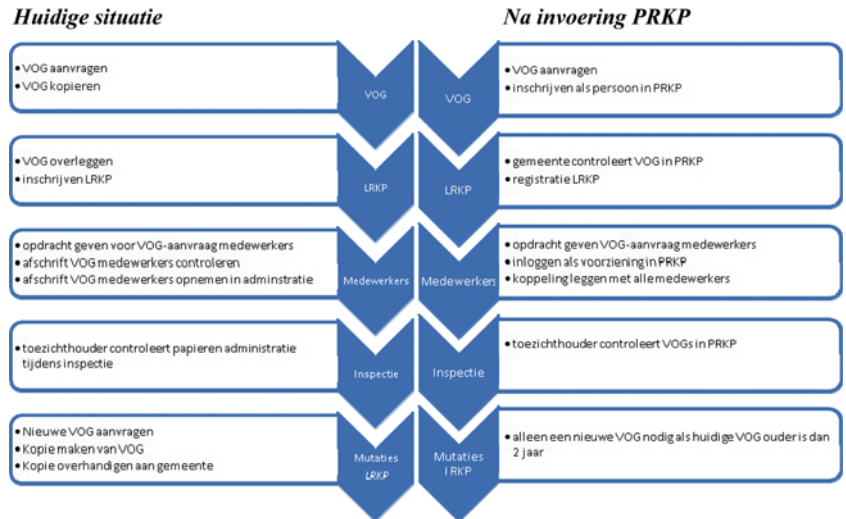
Huidige situatie

Na invoering PRKP

• VOG aanvragen
• VOG kopieren

VOG

VOG

• VOG aanvragen
• inschrijven als persoon in PRKP

• VOG overleggen
• inschrijven LRKP

LRKP

LRKP

• gemeente controleert VOG in PRKP
• registratie LRKP

• opdracht geven voor VOG-aanvraag medewerkers
• afschrift VOG medewerkers controleren
• afschrift VOG medewerkers opnemen in adminstratie

Medewerkers

Medewerkers

• opdracht geven VOG-aanvraag medewerkers
• inloggen als voorziening in PRKP
• koppeling leggen met alle medewerkers

• toezichthouder controleert papieren administratie tijdens inspectie

Inspectie

Inspectie

• toezichthouder controleert VOGs in PRKP

• Nieuwe VOG aanvragen
• Kopie maken van VOG
• Kopie overhandigen aan gemeente

Mutaties LRKP

Mutaties LRKP

• alleen een nieuwe VOG nodig als huidige VOG ouder is dan 2 jaar